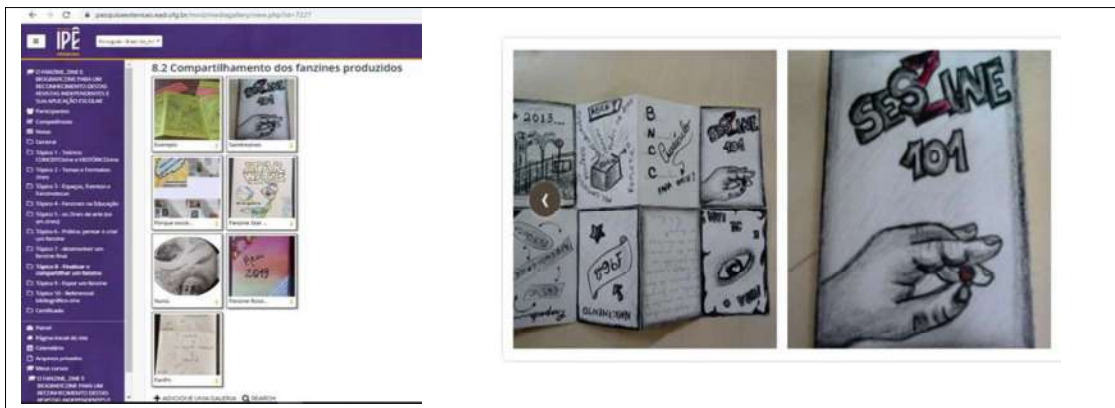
pesquisaextensao.ead.ufg.br/mod/mediagallery/view.php?id=7227

IPÊ

Português - Brasil (pt_br)

O FANZINE, ZINE E BIOGRAFICZINE PARA UM RECONHECIMENTO DESTAS REVISTAS INDEPENDENTES E SUA APLICAÇÃO ESCOLAR

Participantes

Competências

Notas

Geral

Tópico 1 - Teórico CONCEITUAL e HISTÓRICO

Tópico 2 - Temas e Formatos

Tópico 3 - Espaços, Eventos e Fanzinotecas

Tópico 4 - Fanzines na Educação

Tópico 5 - os Zines de arte

Tópico 6 - Prática: pensar e criar um fanzine

Tópico 7 - desenvolver um fanzine final

Tópico 8 - Finalizar e compartilhar um fanzine

Tópico 9 - Expor um fanzine

Tópico 10 - Referencial bibliográfico

Certificado

Painel

Página inicial do site

Calendário

Arquivos privados

Meus cursos

O FANZINE, ZINE E BIOGRAFICZINE PARA UM RECONHECIMENTO DESTAS REVISTAS INDEPENDENTES E

8.2 Compartilhamento dos fanzines produzidos

Exemplo

Sesziness

Porque ouvir...

Fanzine Bair...

Nuvio

Fanzine Rosa...

Fanfin

ADICIONAR UMA GALERIA

SEARCH

2013...

B N C C

SESZINE 101

SESZINE 101